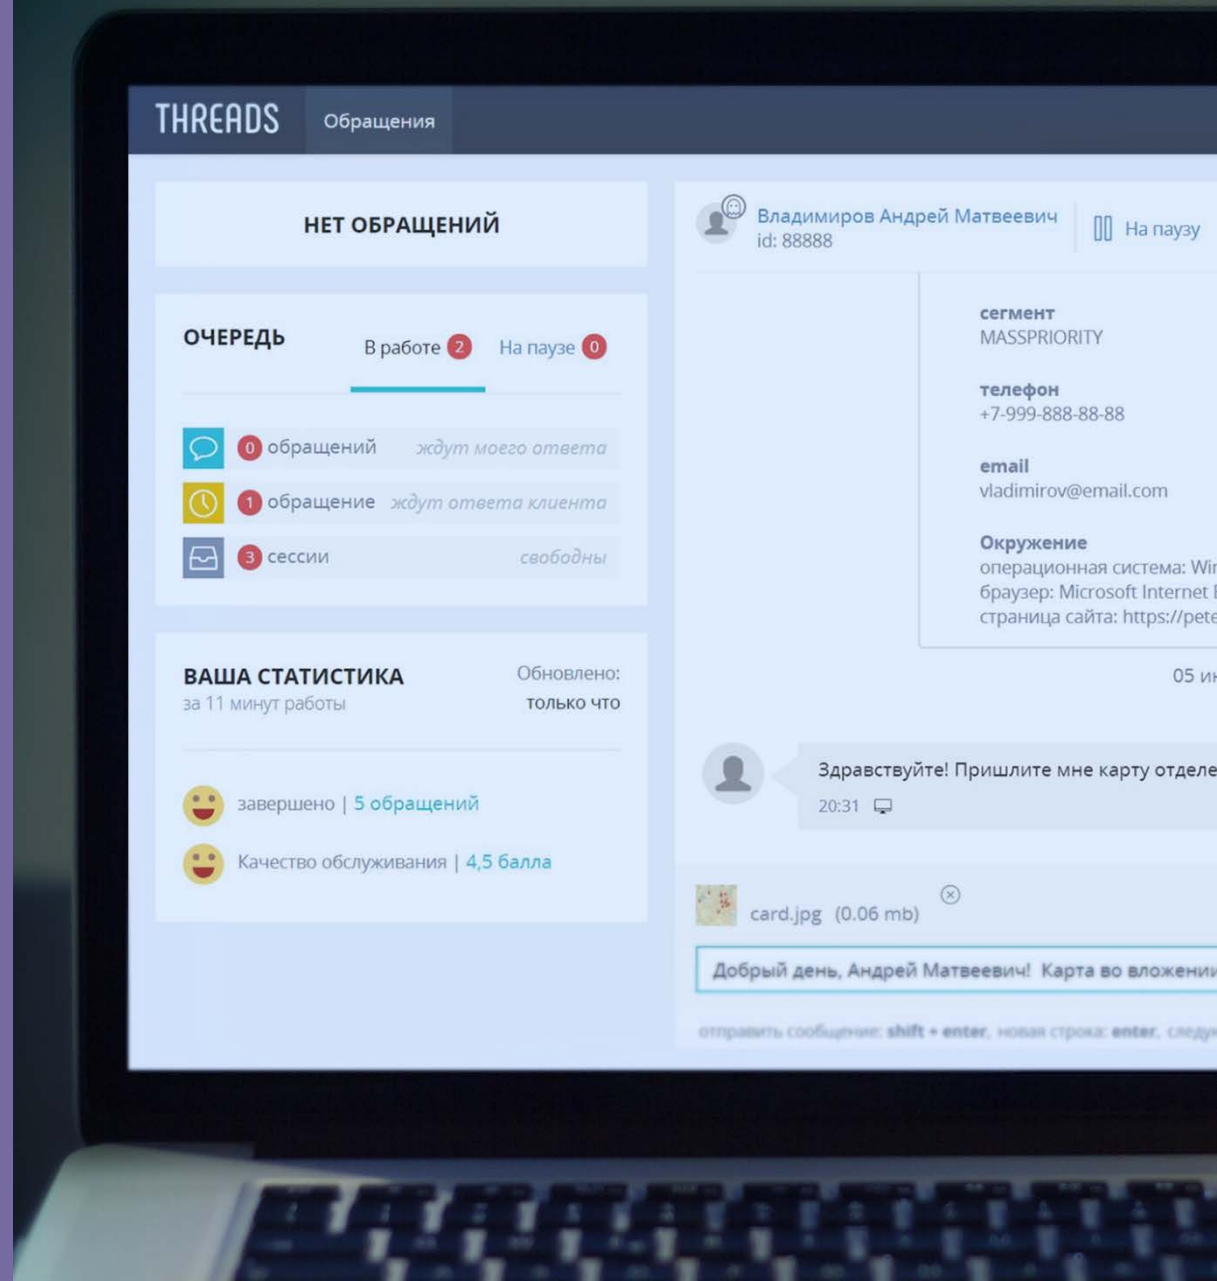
THREADS Обращения

НЕТ ОБРАЩЕНИЙ

ОЧЕРЕДЬ В работе 2 На паузе 0

0 обращений ждут моего ответа
1 обращение ждут ответа клиента
3 сессии свободны

ВАША СТАТИСТИКА
за 11 минут работы
Обновлено: только что

завершено | 5 обращений
Качество обслуживания | 4,5 балла

Владимиров Андрей Матвеевич
id: 88888
На паузу

сегмент
MASSPRIORITY

телефон
+7-999-888-88-88

email
vladimirov@email.com

Окружение
операционная система: Wi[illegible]
браузер: Microsoft Internet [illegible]
страница сайта: https://pete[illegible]

05 и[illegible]

Здравствуйте! Пришлите мне карту отделе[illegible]
20:31

card.jpg (0.06 mb)

Добрый день, Андрей Матвеевич! Карта во вложени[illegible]

отправить сообщение: shift + enter, новая строка: enter, следу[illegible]